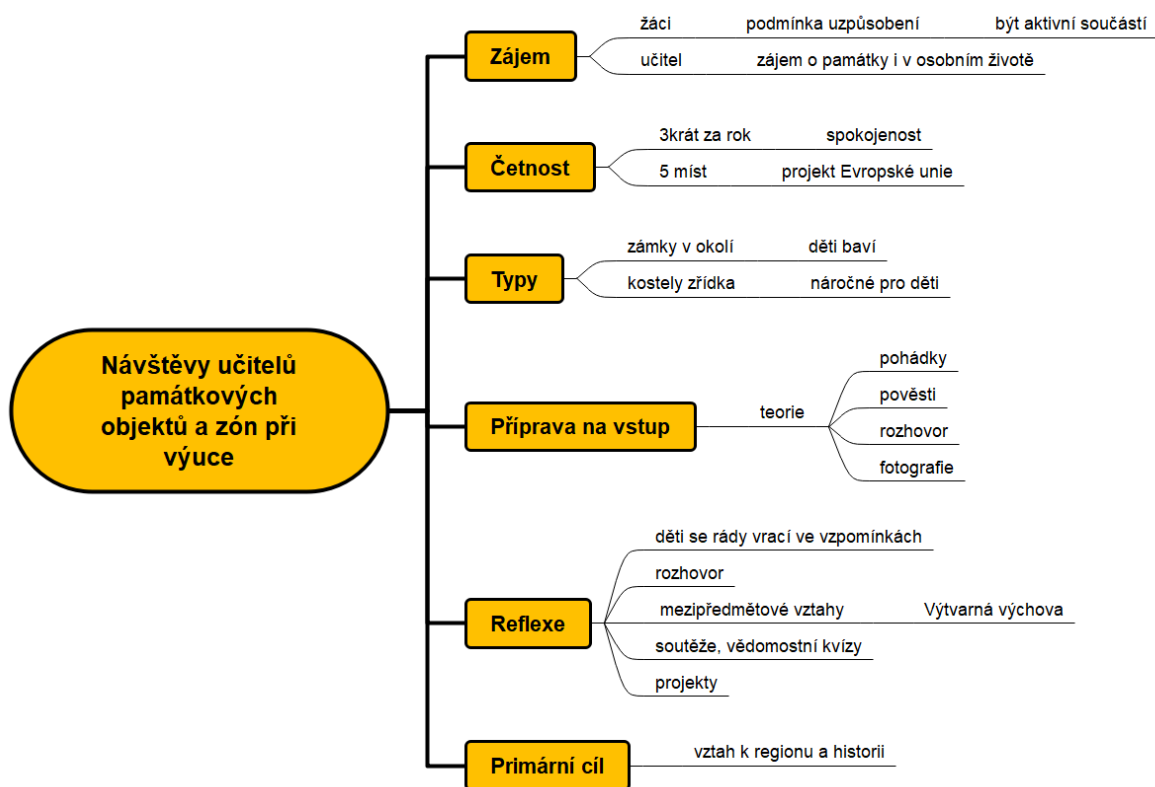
Návštěvy učitelů památkových objektů a zón při výuce

Zájem
žáci
podmínka uzpůsobení
být aktivní součástí
učitel
zájem o památky i v osobním životě

Četnost
3krát za rok
spokojenost
5 míst
projekt Evropské unie

Typy
zámky v okolí
děti baví
kostely zřídka
náročné pro děti

Příprava na vstup
teorie
pohádky
pověsti
rozhovor
fotografie

Reflexe
děti se rády vrací ve vzpomínkách
rozhovor
mezipředmětové vztahy
Výtvarná výchova
soutěže, vědomostní kvízy
projekty

Primární cíl
vztah k regionu a historii